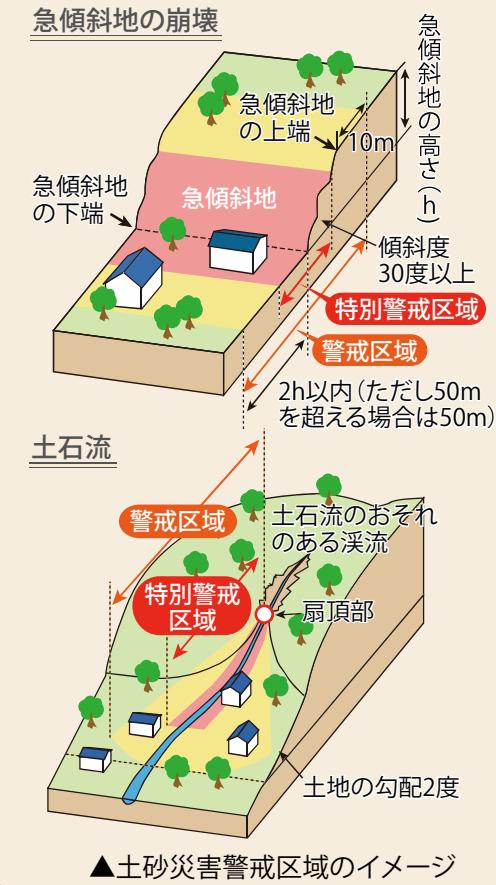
急傾斜地の崩壊

急傾斜地の高さ（h）

急傾斜地の上端

10m

急傾斜地

急傾斜地の下端

傾斜度30度以上

特別警戒区域

警戒区域

2h以内（ただし50mを超える場合は50m）

土石流

警戒区域

土石流のおそれのある渓流

特別警戒区域

扇頂部

土地の勾配2度

▲土砂災害警戒区域のイメージ